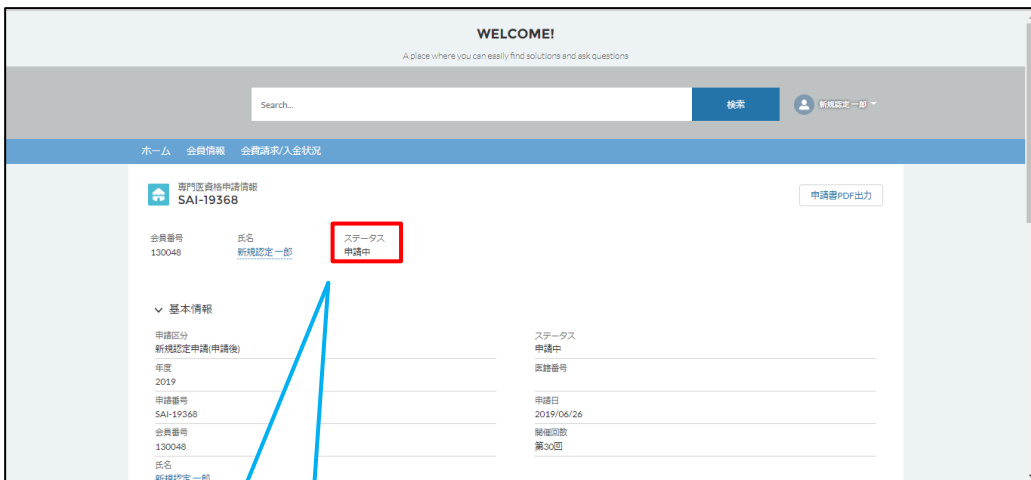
WELCOME!

A place where you can easily find solutions and ask questions

Search...

検索

新規認定 一郎

ホーム 会員情報 会費請求/入金状況

専門医資格申請情報
SAI-19368

申請書PDF出力

会員番号
130048

氏名
新規認定 一郎

ステータス
申請中

基本情報

申請区分
新規認定申請(申請後)

ステータス
申請中

年度
2019

医籍番号

申請番号
SAI-19368

申請日
2019/06/26

会員番号
130048

開催回数
第30回

氏名
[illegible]